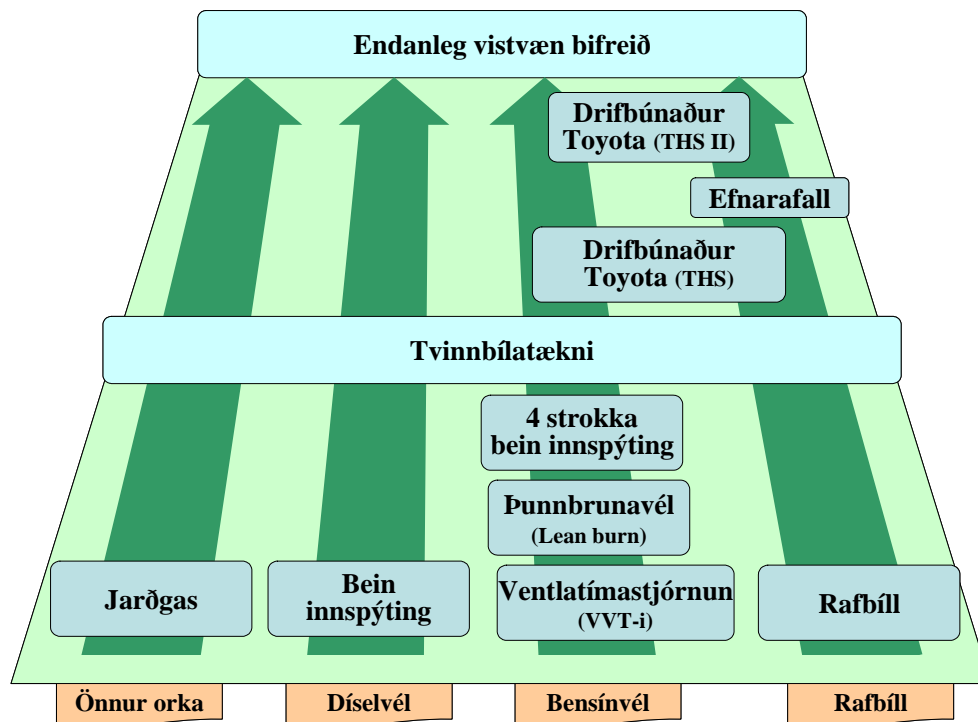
Endanleg vistvæn bifreið

Drifbúnaður Toyota (THS II)

Efnarafall

Drifbúnaður Toyota (THS)

Tvinnbílatækni

4 strokka bein innspýting

Þunnbrunavél (Lean burn)

Jarðgas

Bein innspýting

Ventlatímastjórnun (VVT-i)

Rafbíll

Önnur orka

Díselvél

Bensínvél

Rafbíll